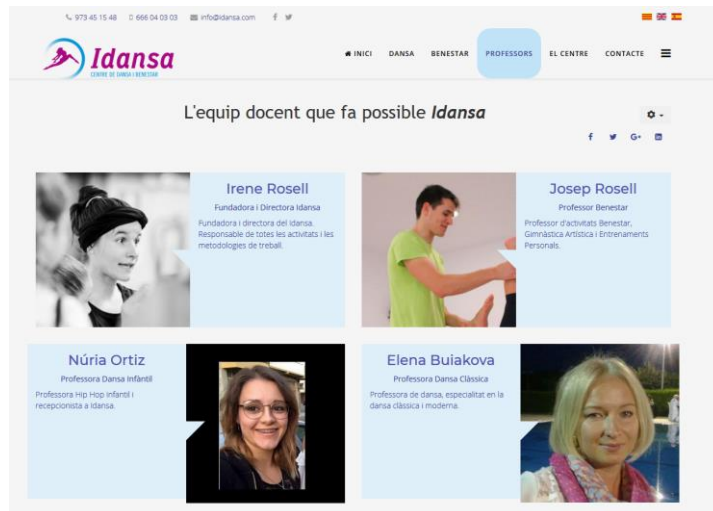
973 45 15 48 666 04 03 03 info@idansa.com

Idansa
CENTRE DE DANSA I BENESTAR

INICI DANSA BENESTAR PROFESSORS EL CENTRE CONTACTE

L'equip docent que fa possible *Idansa*

Irene Rosell
Fundadora i Directora Idansa
Fundadora i directora del Idansa. Responsable de totes les activitats i les metodologies de treball.

Josep Rosell
Professor Benestar
Professor d'activitats Benestar, Gimnàstica Artística i Entrenaments Personals.

Núria Ortiz
Professora Dansa Infantil
Professora Hip Hop infantil i recepcionista a Idansa.

Elena Buiakova
Professora Dansa Clàssica
Professora de dansa, especialitat en la dansa clàssica i moderna.